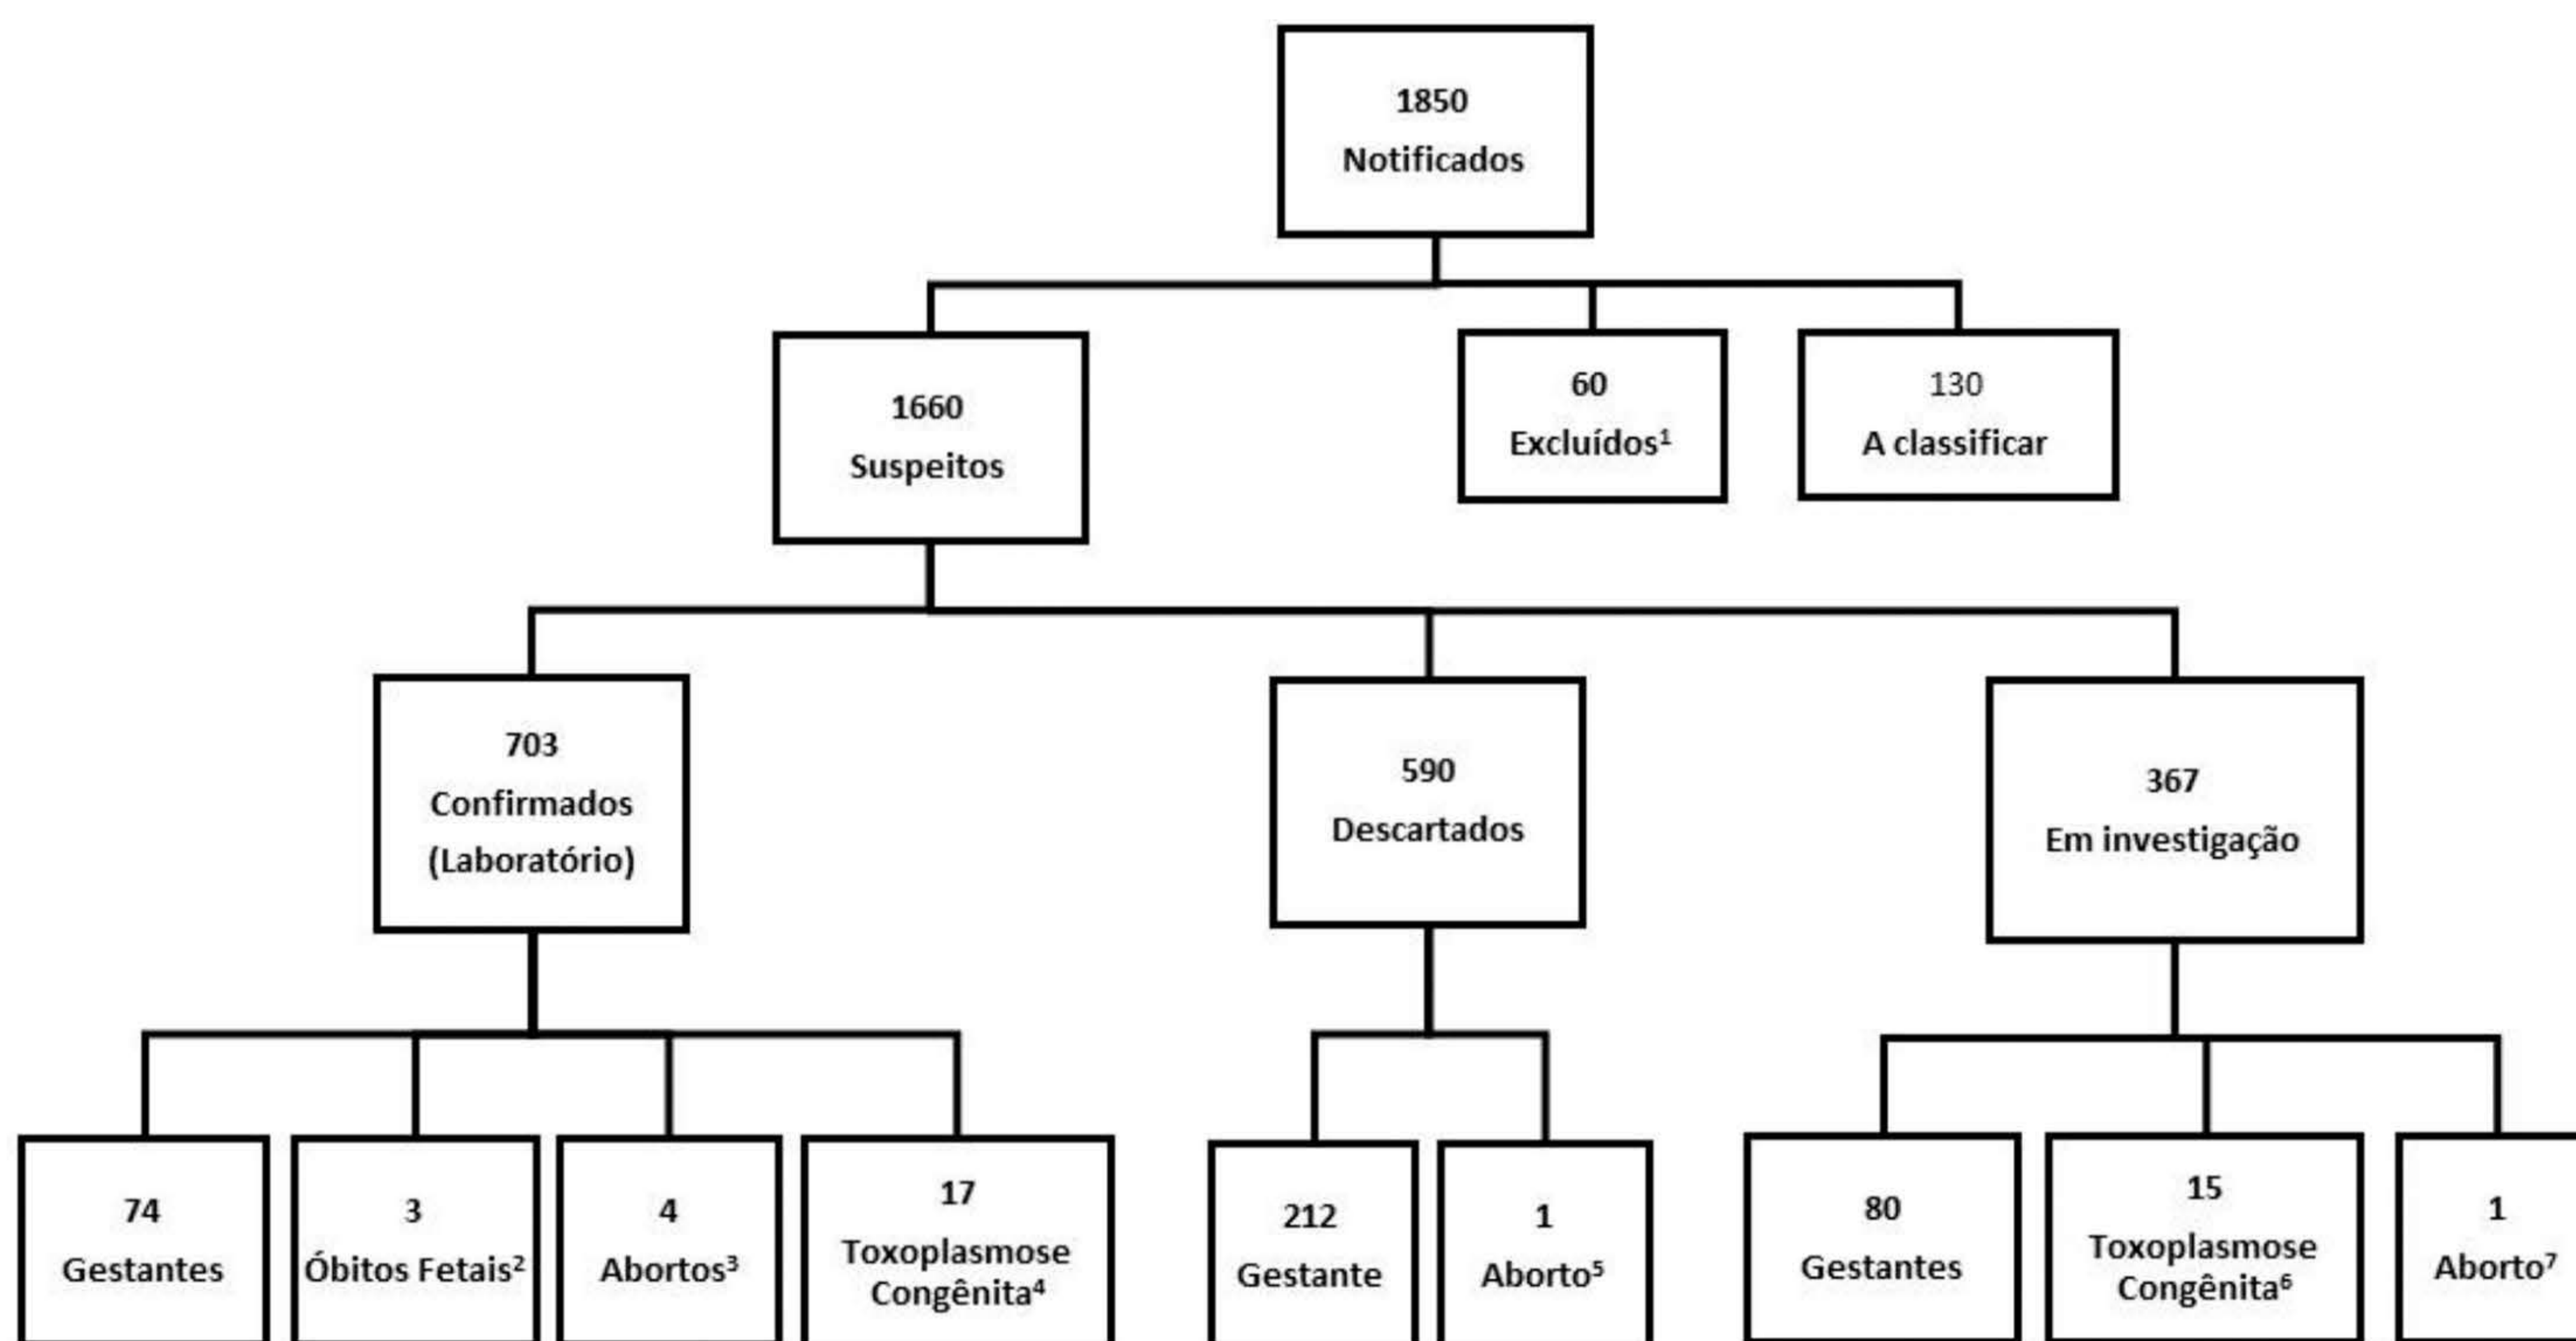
1850
Notificados

1660
Suspeitos

60
Excluídos$^1$

130
A classificar

703
Confirmados
(Laboratório)

590
Descartados

367
Em investigação

74
Gestantes

3
Óbitos Fetais$^2$

4
Abortos$^3$

17
Toxoplasmose Congênita$^4$

212
Gestante

1
Aborto$^5$

80
Gestantes

15
Toxoplasmose Congênita$^6$

1
Aborto$^7$